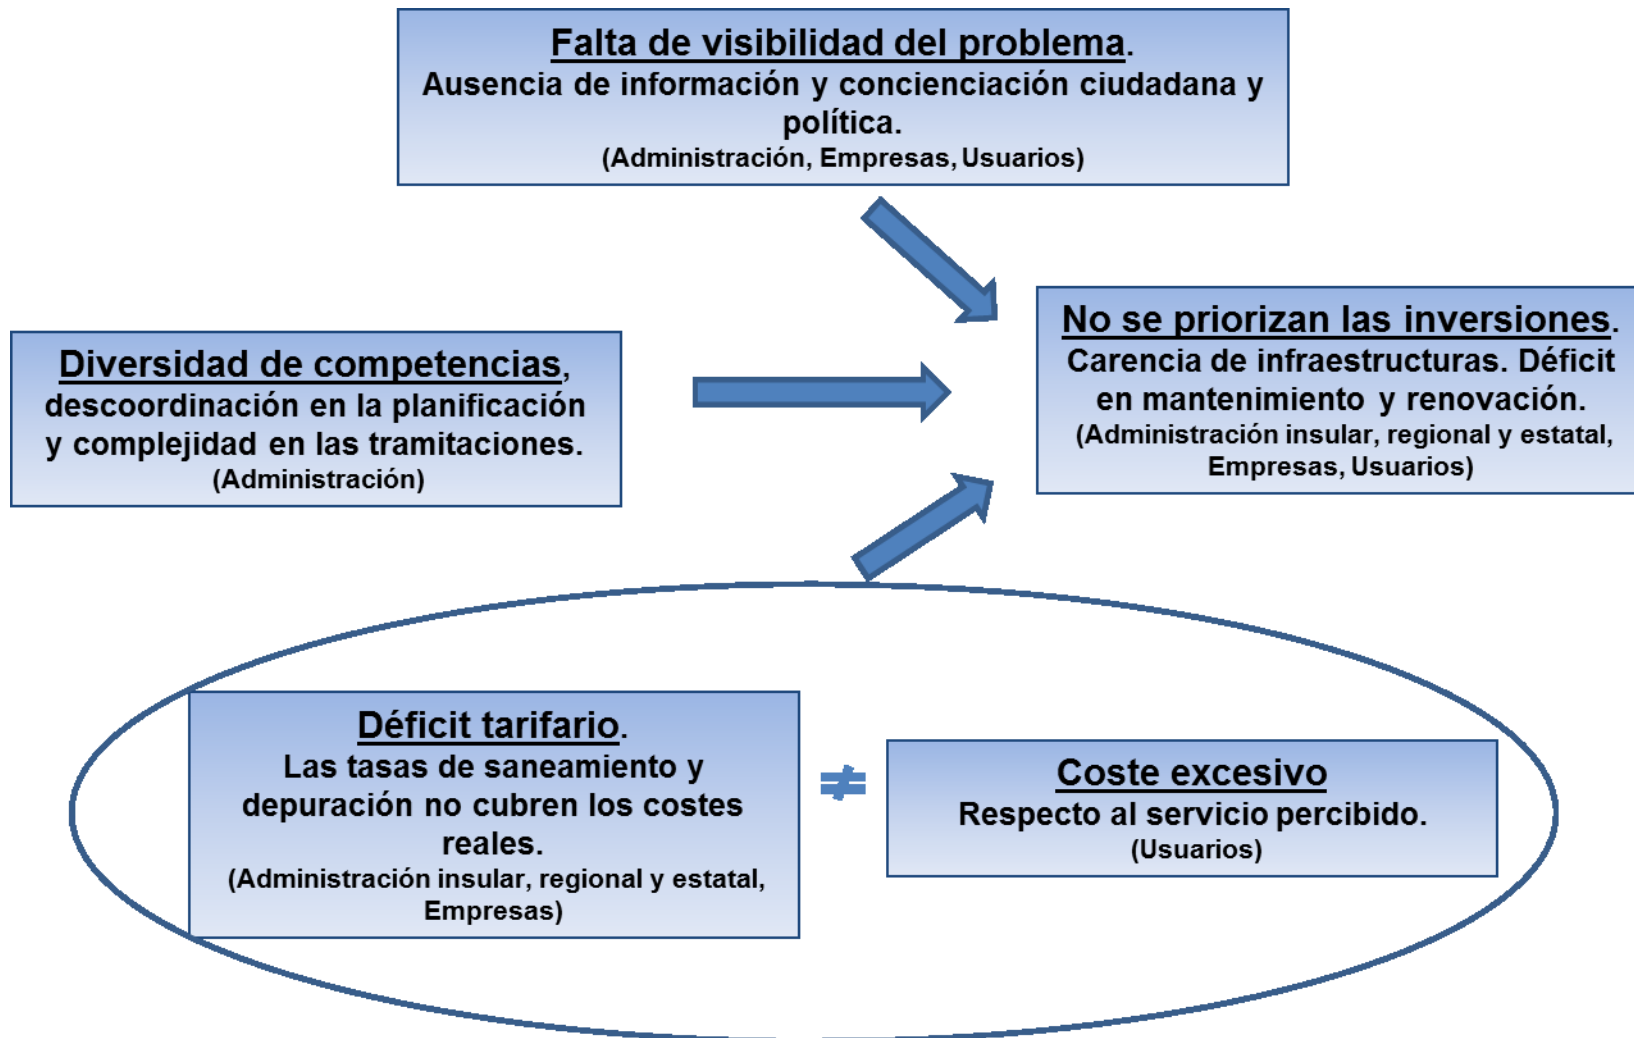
Falta de visibilidad del problema.
Ausencia de información y concienciación ciudadana y política.
(Administración, Empresas, Usuarios)

Diversidad de competencias, descoordinación en la planificación y complejidad en las tramitaciones.
(Administración)

No se priorizan las inversiones.
Carencia de infraestructuras. Déficit en mantenimiento y renovación.
(Administración insular, regional y estatal, Empresas, Usuarios)

Déficit tarifario.
Las tasas de saneamiento y depuración no cubren los costes reales.
(Administración insular, regional y estatal, Empresas)

$\neq$

Coste excesivo
Respecto al servicio percibido.
(Usuarios)